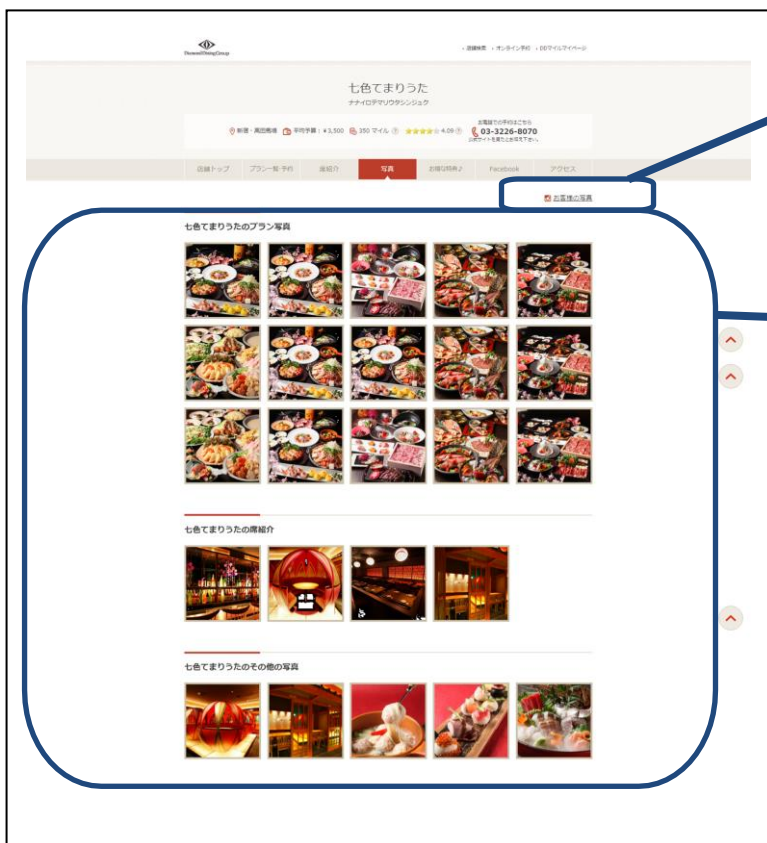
DiamondDiningGroup

› 店舗検索 › オンライン予約 › DDマイルマイページ

七色てまりうた
ナナイロテマリウタシンジュク

新宿・高田馬場 平均予算：¥3,500 350 マイル 4.09

お電話でのご予約はこちら
03-3226-8070
公式サイトを見たとお伝え下さい。

店舗トップ プラン一覧・予約 席紹介 写真 お得な特典♪ Facebook アクセス

お客様の写真

七色てまりうたのプラン写真

七色てまりうたの席紹介

七色てまりうたのその他の写真